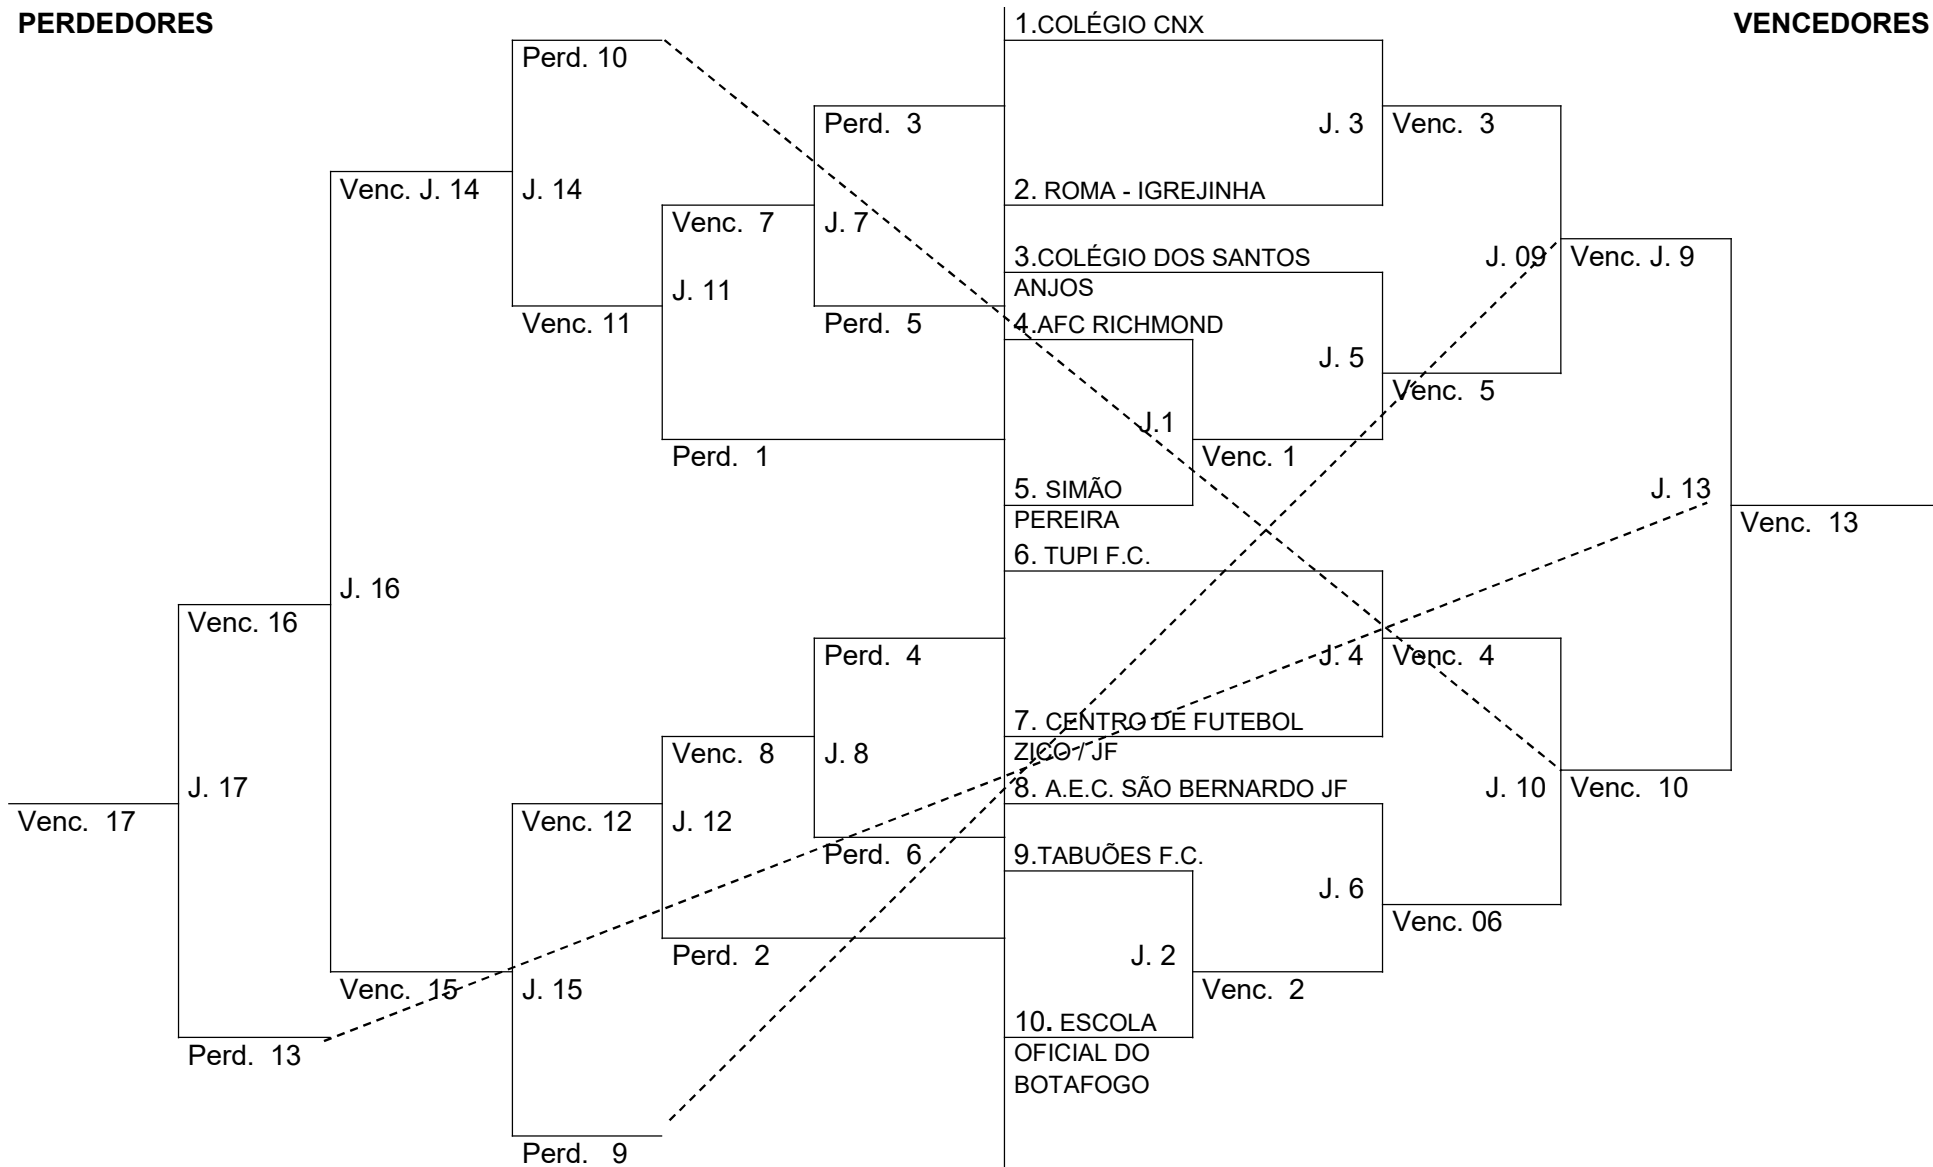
PERDEDORES

VENCEDORES

1.COLÉGIO CNX

Perd. 10

Perd. 3

J. 3

Venc. 3

Venc. J. 14

J. 14

2. ROMA - IGREJINHA

Venc. 7

J. 7

3.COLÉGIO DOS SANTOS ANJOS

J. 09

Venc. J. 9

J. 11

Venc. 11

Perd. 5

4.AFC RICHMOND

J. 5

Venc. 5

J.1

Perd. 1

Venc. 1

5. SIMÃO PEREIRA

J. 13

Venc. 13

6. TUPI F.C.

J. 16

Venc. 16

Perd. 4

J. 4

Venc. 4

7. CENTRO DE FUTEBOL ZICO / JF

Venc. 8

J. 8

J. 17

8. A.E.C. SÃO BERNARDO JF

J. 10

Venc. 10

Venc. 17

Venc. 12

J. 12

Perd. 6

9.TABUÕES F.C.

J. 6

Venc. 06

Perd. 2

J. 2

Venc. 15

J. 15

Venc. 2

10. ESCOLA OFICIAL DO BOTAFOGO

Perd. 13

Perd. 9